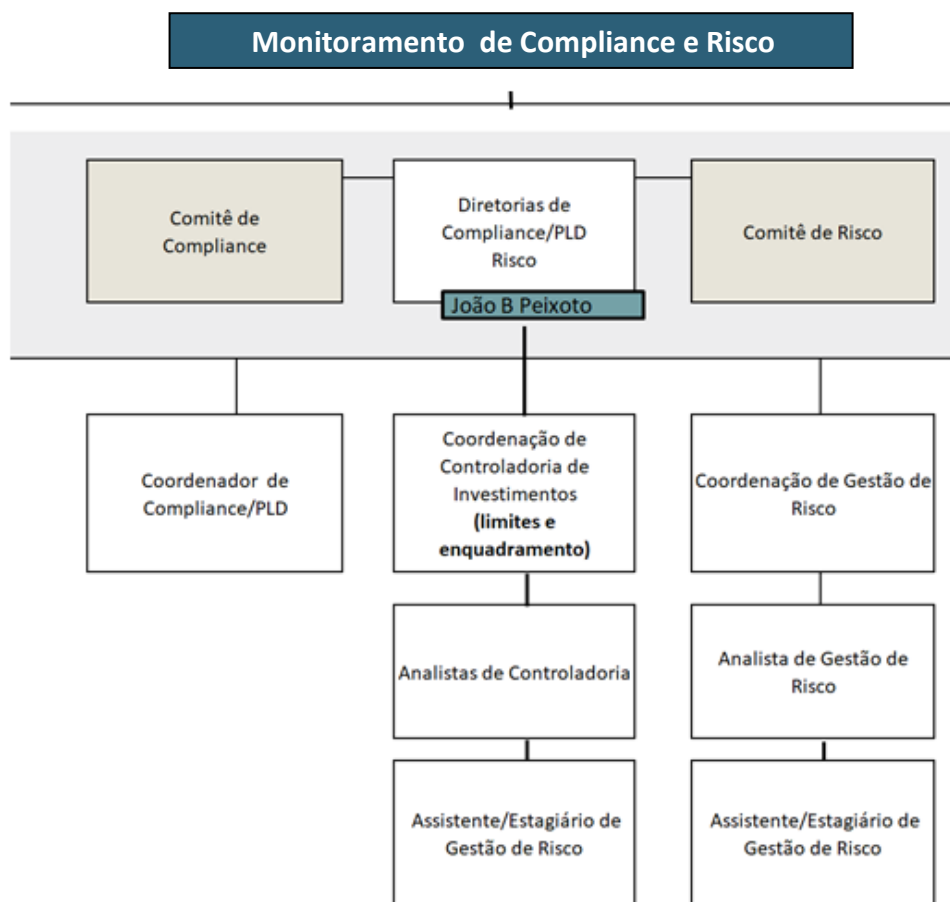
Monitoramento de Compliance e Risco

Comitê de Compliance

Diretorias de Compliance/PLD Risco

João B Peixoto

Comitê de Risco

Coordenador de Compliance/PLD

Coordenação de Controladoria de Investimentos **(limites e enquadramento)**

Coordenação de Gestão de Risco

Analistas de Controladoria

Analista de Gestão de Risco

Assistente/Estagiário de Gestão de Risco

Assistente/Estagiário de Gestão de Risco